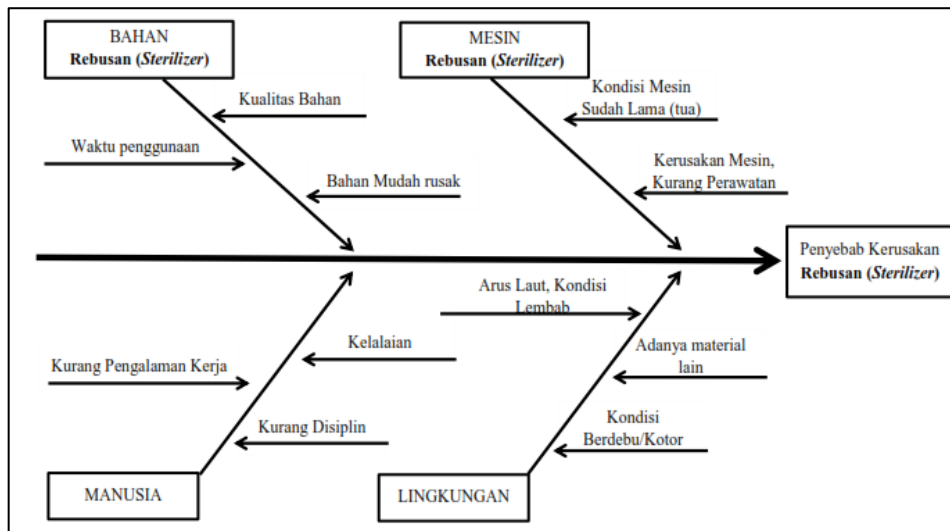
BAHAN
**Rebusan (*Sterilizer*)**

Kualitas Bahan

Waktu penggunaan

Bahan Mudah rusak

MESIN
**Rebusan (*Sterilizer*)**

Kondisi Mesin Sudah Lama (tua)

Kerusakan Mesin, Kurang Perawatan

Penyebab Kerusakan **Rebusan (*Sterilizer*)**

Kurang Pengalaman Kerja

Kelalaian

Kurang Disiplin

MANUSIA

Arus Laut, Kondisi Lembab

Adanya material lain

Kondisi Berdebu/Kotor

LINGKUNGAN